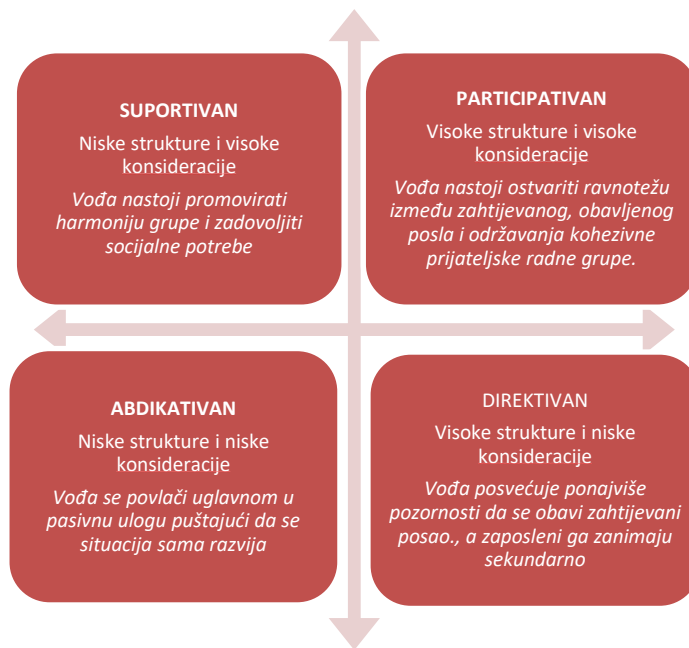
SUPORTIVAN

Niske strukture i visoke konsideracije

Vođa nastoji promovirati harmoniju grupe i zadovoljiti socijalne potrebe

PARTICIPATIVAN

Visoke strukture i visoke konsideracije

Vođa nastoji ostvariti ravnotežu između zahtijevanog, obavljenog posla i održavanja kohezivne prijateljske radne grupe.

ABDIKATIVAN

Niske strukture i niske konsideracije

Vođa se povlači uglavnom u pasivnu ulogu puštajući da se situacija sama razvija

DIREKTIVAN

Visoke strukture i niske konsideracije

Vođa posvećuje ponajviše pozornosti da se obavi zahtijevani posao., a zaposleni ga zanimaju sekundarno